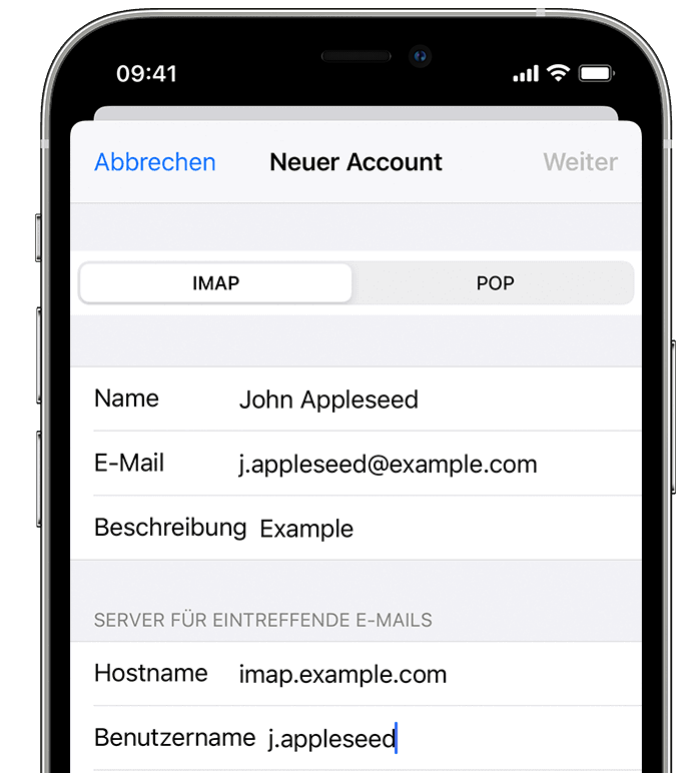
09:41

Abbrechen Neuer Account Weiter

IMAP POP

Name John Appleseed

E-Mail j.appleseed@example.com

Beschreibung Example

SERVER FÜR EINTREFFENDE E-MAILS

Hostname imap.example.com

Benutzername j.appleseed